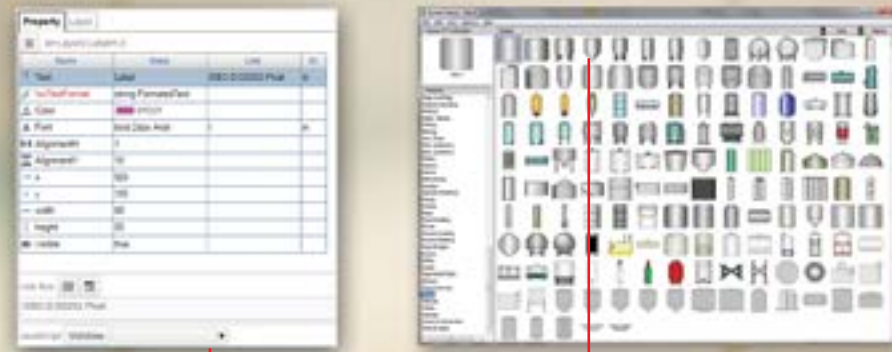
Property | Label

| Name | Value | Link |
|---|---|---|
| Text | Label | OSD:0.D0203 Pixel |
| ToOtherFormat | string FormatedText | |
| Color | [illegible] | |
| Font | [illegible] Arial | |
| AlignmentH | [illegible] | |
| AlignmentV | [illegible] | |
| x | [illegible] | |
| y | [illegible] | |
| width | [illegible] | |
| height | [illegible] | |
| visible | true | |

Link Box

OSD:0.D0203 Pixel

Windows